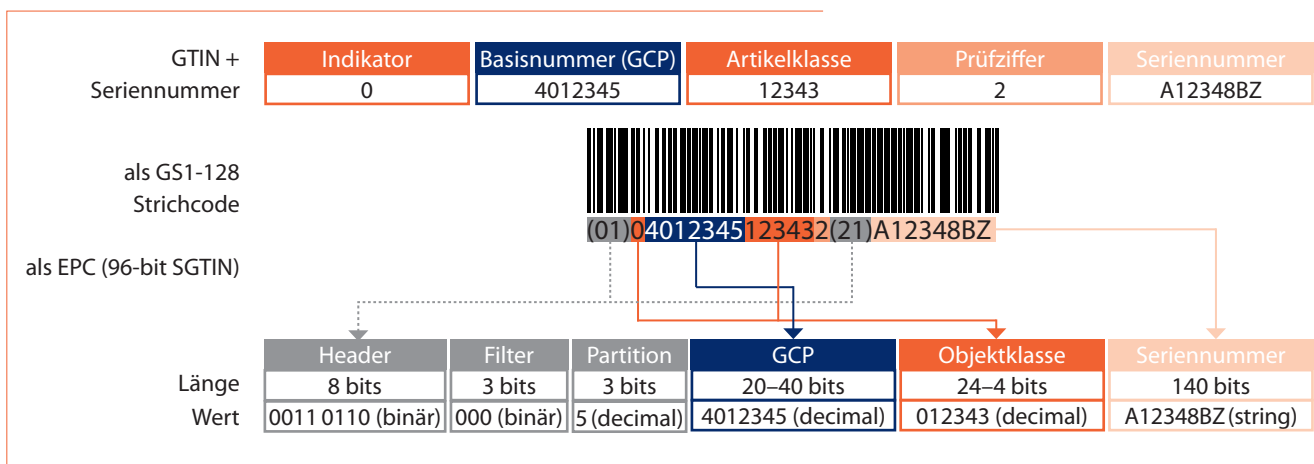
GTIN + Seriennummer

| Indikator | Basisnummer (GCP) | Artikelklasse | Prüfziffer | Seriennummer |
|---|---|---|---|---|
| 0 | 4012345 | 12343 | 2 | A12348BZ |

als GS1-128 Strichcode

(01)04012345123432(21)A12348BZ

als EPC (96-bit SGTIN)

| | Header | Filter | Partition | GCP | Objektklasse | Seriennummer |
|---|---|---|---|---|---|---|
| Länge | 8 bits | 3 bits | 3 bits | 20–40 bits | 24–4 bits | 140 bits |
| Wert | 0011 0110 (binär) | 000 (binär) | 5 (decimal) | 4012345 (decimal) | 012343 (decimal) | A12348BZ (string) |